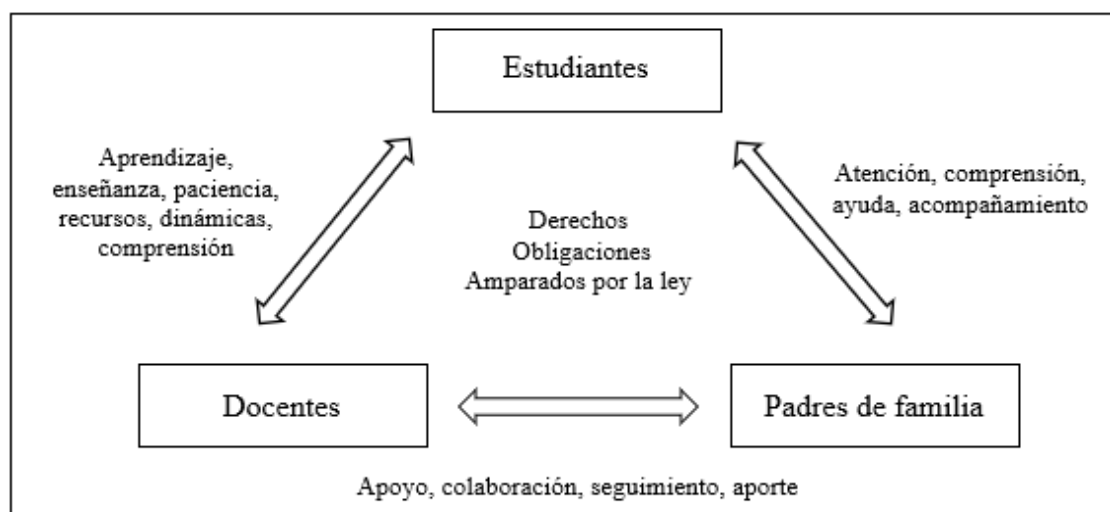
Estudiantes

Aprendizaje, enseñanza, paciencia, recursos, dinámicas, comprensión

Atención, comprensión, ayuda, acompañamiento

Derechos
Obligaciones
Amparados por la ley

Docentes

Padres de familia

Apoyo, colaboración, seguimiento, aporte